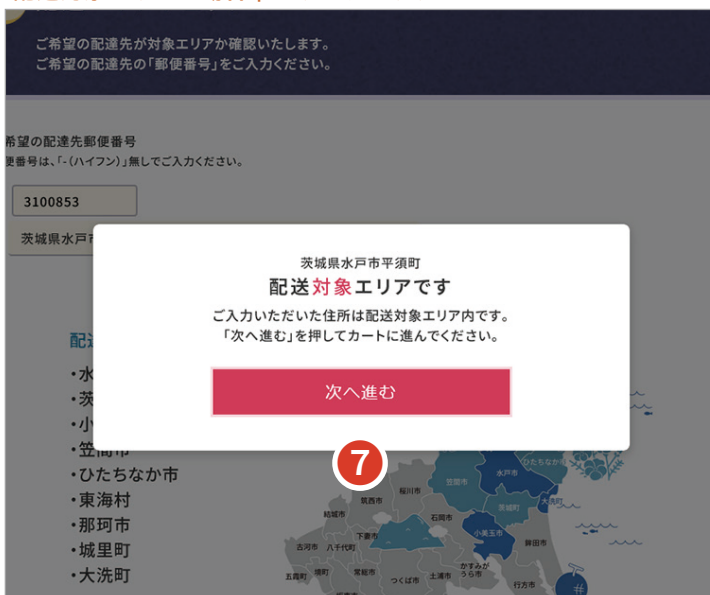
ご希望の配達先が対象エリアか確認いたします。
ご希望の配達先の「郵便番号」をご入力ください。

希望の配達先郵便番号
便番号は、「-(ハイフン)」無しでご入力ください。

3100853

茨城県水戸

茨城県水戸市平須町
配送対象エリアです
ご入力いただいた住所は配送対象エリア内です。
「次へ進む」を押してカートに進んでください。

次へ進む

7

配
・水
・茨
・小
・笠間市
・ひたちなか市
・東海村
・那珂市
・城里町
・大洗町

水戸市
ひたちなか市
笠間市
茨城町
大洗町
小美玉市
桜川市
筑西市
石岡市
結城市
下妻市
古河市
八千代町
鉾田市
五霞町
境町
常総市
つくば市
土浦市
かすみがうら市
行方市
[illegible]